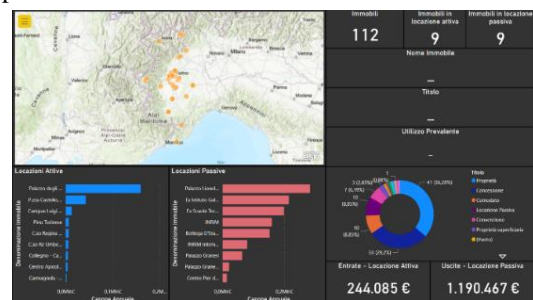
Immobili
112
Immobili in locazione attiva
9
Immobili in locazione passiva
9
Nome Immobile
–
Titolo
–
Utilizzo Prevalente
–
Milano
Torino
Genova
Locazioni Attive
Denominazione Immobile
Palazzo degli...
Fusa Castello...
Campus Luigi...
Pino Torinese
Casa Regina...
Casa Al Umbe...
Collegio - Ca...
Centro Aposti...
Carmagnola
0,0Mln€
0,1Mln€
0,2Mln€
Canone Annuale
Locazioni Passive
Denominazione Immobile
Palazzo Lionel...
Ex Istituto Gal...
Ex Scuole To...
INRIM
Bottega D'Era...
INRIM istituto...
Palazzo Granieri
Palazzo Granie...
Centro Per il...
Canone Annuale
41 (36,61%)
33 (29,71%)
10 (8,93%)
10 (8,93%)
7 (6,25%)
3 (2,68%)
2
Titolo
Proprietà
Concessione
Comodato
Locazione Passiva
Convenzione
Proprietà superficiaria
(Vuoto)
Entrate - Locazione Attiva
244.085 €
Uscite - Locazione Passiva
1.190.467 €